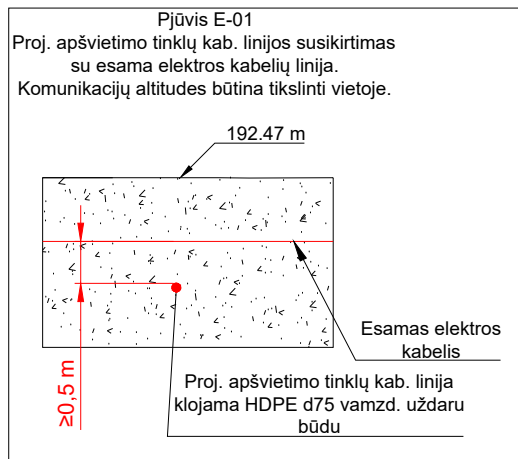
Pjūvis E-01
Proj. apšvietimo tinklų kab. linijos susikirtimas su esama elektros kabelių linija.
Komunikacijų altitudes būtina tikslinti vietoje.

192.47 m

Esamas elektros kabelis

≥0,5 m

Proj. apšvietimo tinklų kab. linija klojama HDPE d75 vamzd. uždaru būdu